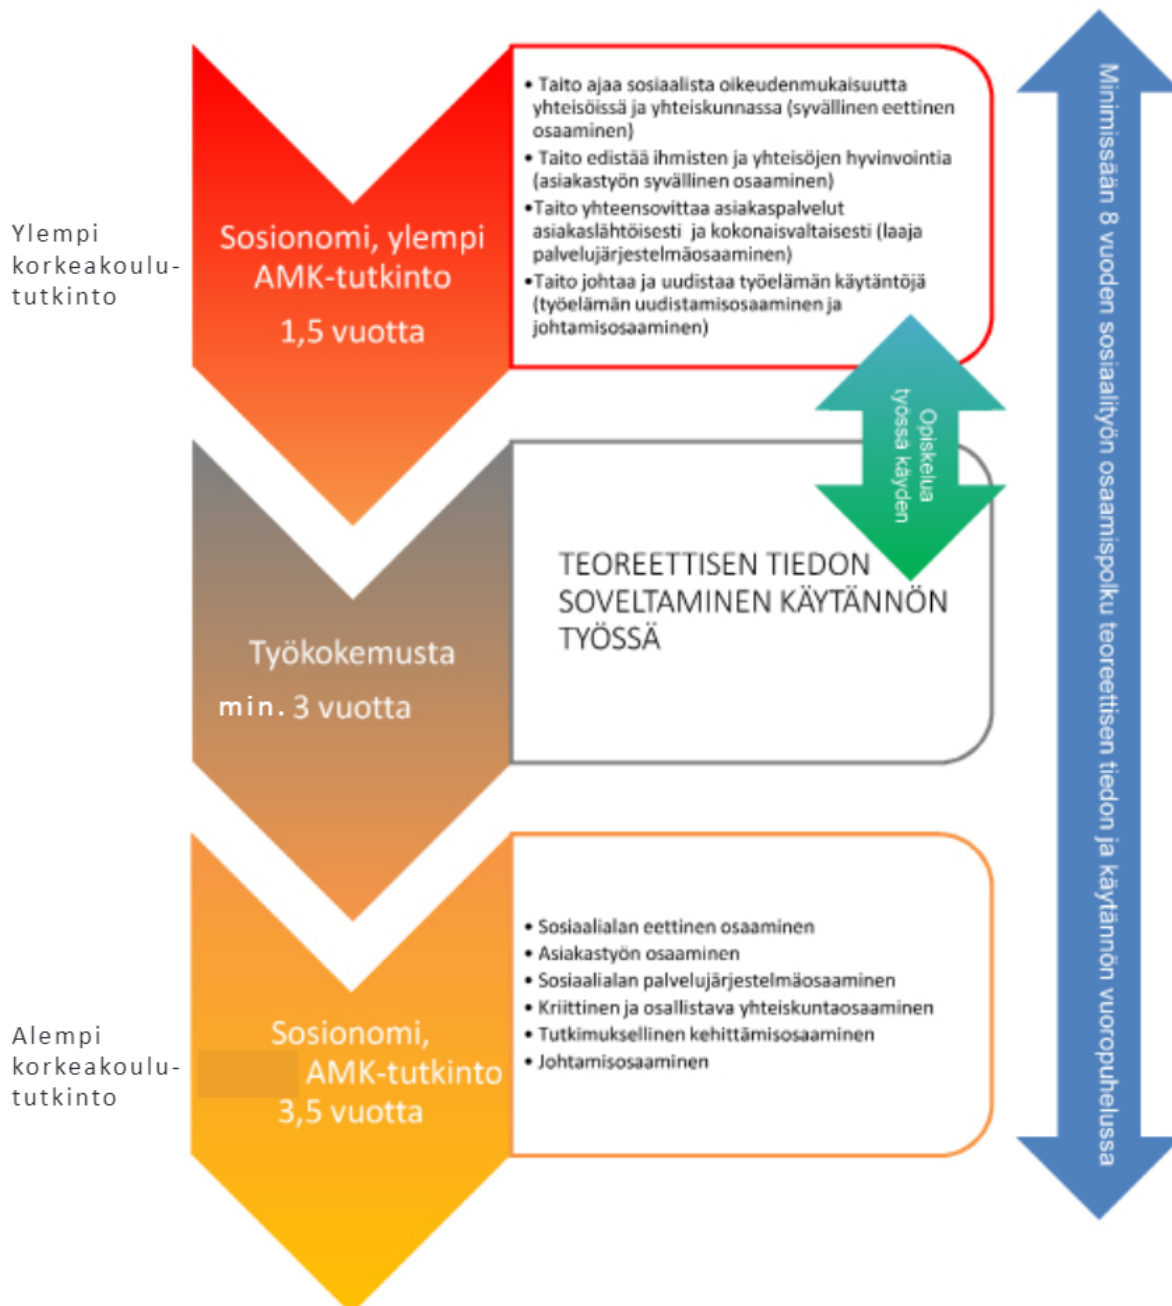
Ylempi korkeakoulututkinto

Sosionomi, ylempi AMK-tutkinto
1,5 vuotta

• Taito ajaa sosiaalista oikeudenmukaisuutta yhteisöissä ja yhteiskunnassa (syvällinen eettinen osaaminen)
• Taito edistää ihmisten ja yhteisöjen hyvinvointia (asiakastyön syvällinen osaaminen)
• Taito yhteensovittaa asiakaspalvelut asiakaslähtöisesti ja kokonaisvaltaisesti (laaja palvelujärjestelmäosaaminen)
• Taito johtaa ja uudistaa työelämän käytäntöjä (työelämän uudistamisosaaminen ja johtamisosaaminen)

Opiskelua työssä käyden

Työkokemusta
min. 3 vuotta

TEOREETTISEN TIEDON SOVELTAMINEN KÄYTÄNNÖN TYÖSSÄ

Alempi korkeakoulututkinto

Sosionomi, AMK-tutkinto
3,5 vuotta

• Sosiaalialan eettinen osaaminen
• Asiakastyön osaaminen
• Sosiaalialan palvelujärjestelmäosaaminen
• Kriittinen ja osallistava yhteiskuntaosaaminen
• Tutkimuksellinen kehittämisosaaminen
• Johtamisosaaminen

Minimissään 8 vuoden sosiaalityön osaamispolku teoreettisen tiedon ja käytännön vuoropuhelussa